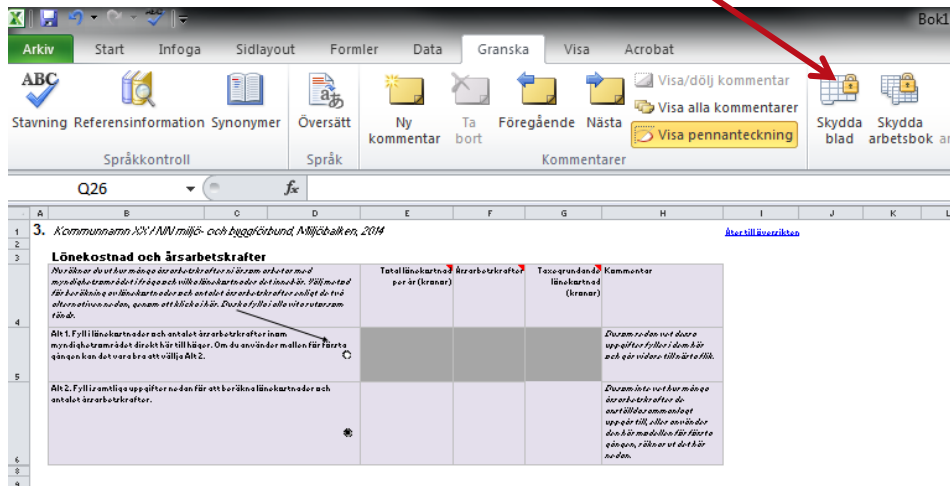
Bok1

Arkiv Start Infoga Sidlayout Formler Data Granska Visa Acrobat

ABC Stavning Referensinformation Synonymer Översätt Ny kommentar Ta bort Föregående Nästa Visa/dölj kommentar Visa alla kommentarer Visa pennanteckning Skydda blad Skydda arbetsbok

Språkkontroll Språk Kommentarer

Q26 $f_x$

| | A | B | C | D | E | F | G | H | I | J | K | L |
|---|---|---|---|---|---|---|---|---|---|---|---|---|
| 1 | 3. | Kommunnamn XX / NN miljö- och byggförbund, Miljöbalken, 2014 | | | | | | | Åter till översikten | | | |
| 2 | | | | | | | | | | | | |
| 3 | | Lönekostnad och årsarbetskrafter | | | | | | | | | | |
| 4 | | Nu räknar du ut hur många årsarbetskrafter ni är som arbetar med myndighetsområdet i fråga och vilka lönekostnader det innebär. Välj metod för beräkning av lönekostnader och antalet årsarbetskrafter enligt de två alternativen nedan, genom att klicka här. Du ska fylla i alla vita rutor som finns. | | | Total lönekostnad per år (kronor) | Årsarbetskrafter | Taxegrundande lönekostnad (kronor) | Kommentar | | | | |
| 5 | | Alt 1. Fyll i lönekostnader och antalet årsarbetskrafter inom myndighetsområdet direkt här till höger. Om du använder mallen för första gången kan det vara bra att välja Alt 2. | | | | | | Du som redan vet dessa uppgifter fyller i dem här och går vidare till nästa flik. | | | | |
| 6 | | Alt 2. Fyll i samtliga uppgifter nedan för att beräkna lönekostnader och antalet årsarbetskrafter. | | | | | | Du som inte vet hur många årsarbetskrafter du är anställda sammanlagt uppgår till, eller använder den här modellen för första gången, räknar ut det här nedan. | | | | |
| 8 | | | | | | | | | | | | |
| 9 | | | | | | | | | | | | |